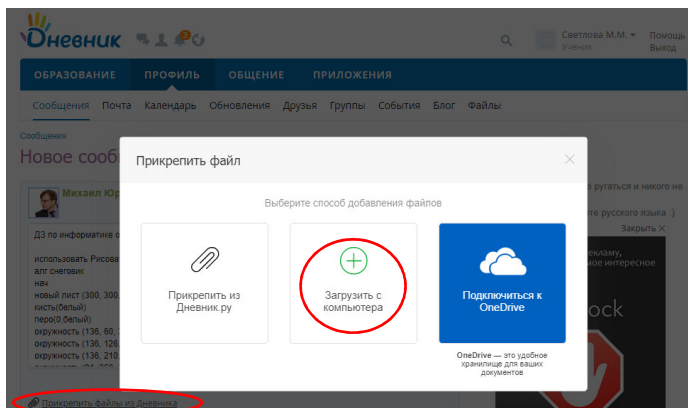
Дневник 3

Светлова М.М. ▾
Ученик

Помощь
Выход

ОБРАЗОВАНИЕ ПРОФИЛЬ ОБЩЕНИЕ ПРИЛОЖЕНИЯ

Сообщения Почта Календарь Обновления Друзья Группы События Блог Файлы

Сообщения
Новое сооб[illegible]

Михаил Юр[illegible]

ДЗ по информатике о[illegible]

использовать Рисова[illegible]
алг снеговик
нач
новый лист (300, 300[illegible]
кисть(белый)
перо(белый)
окружность (136, 60, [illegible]
окружность (136, 126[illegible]
окружность (136, 126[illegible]
окружность (136, 120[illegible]

Прикрепить файлы из Дневника

Прикрепить файл

×

Выберите способ добавления файлов

Прикрепить из Дневник.ру

Загрузить с компьютера

Подключиться к OneDrive

OneDrive — это удобное хранилище для ваших документов

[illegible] ругаться и никого не
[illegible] те русского языка :)
Закрыть ×
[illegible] екламу,
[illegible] More интересное
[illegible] ock